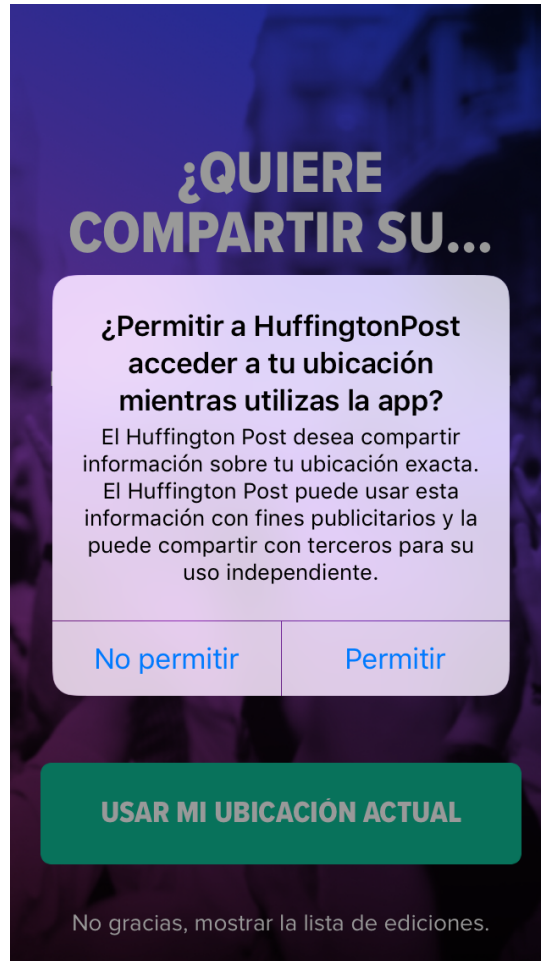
¿QUIERE COMPARTIR SU...

¿Permitir a HuffingtonPost acceder a tu ubicación mientras utilizas la app?

El Huffington Post desea compartir información sobre tu ubicación exacta. El Huffington Post puede usar esta información con fines publicitarios y la puede compartir con terceros para su uso independiente.

No permitir

Permitir

USAR MI UBICACIÓN ACTUAL

No gracias, mostrar la lista de ediciones.